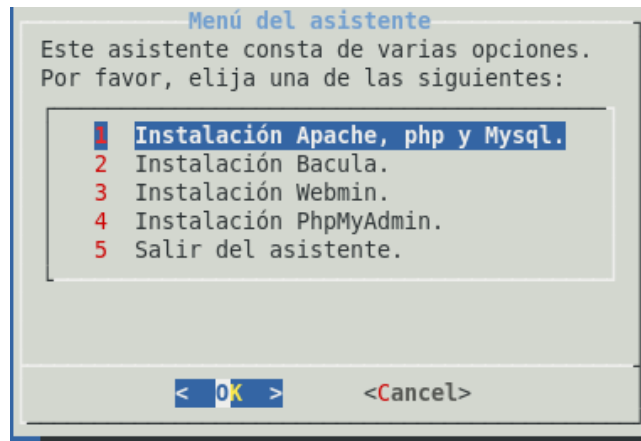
Menú del asistente

Este asistente consta de varias opciones. Por favor, elija una de las siguientes:

1 Instalación Apache, php y Mysql.
2 Instalación Bacula.
3 Instalación Webmin.
4 Instalación PhpMyAdmin.
5 Salir del asistente.

< OK >   <Cancel>